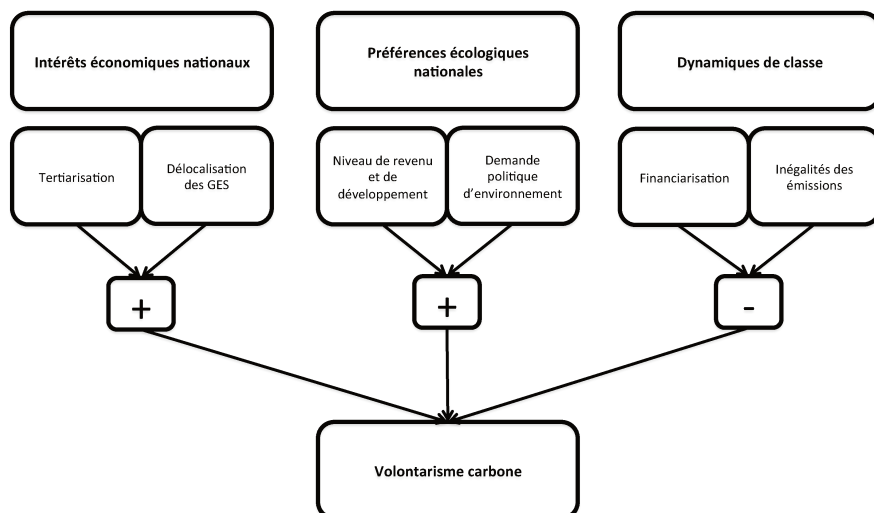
Intérêts économiques nationaux

Préférences écologiques nationales

Dynamiques de classe

Tertiarisation

Délocalisation des GES

Niveau de revenu et de développement

Demande politique d'environnement

Financiarisation

Inégalités des émissions

+

+

-

Volontarisme carbone